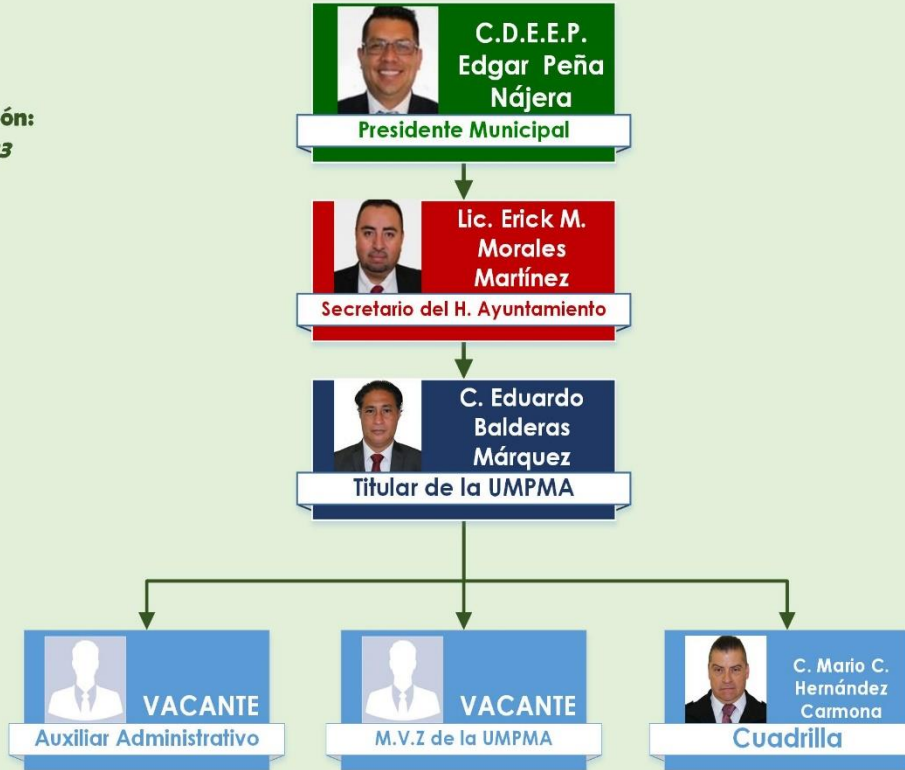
ón:
3

C.D.E.E.P. Edgar Peña Nájera
Presidente Municipal

Lic. Erick M. Morales Martínez
Secretario del H. Ayuntamiento

C. Eduardo Balderas Márquez
Titular de la UMPMA

VACANTE
Auxiliar Administrativo

VACANTE
M.V.Z de la UMPMA

C. Mario C. Hernández Carmona
Cuadrilla